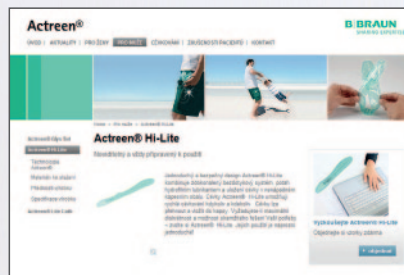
Actreen®

B|BRAUN
SHARING EXPERTISE

ÚVOD | AKTUALITY | PRO ŽENY | PRO MUŽE | ČÍKOVÁNÍ | ZKUŠENOSTI PACIENTŮ | KONTAKT

Home > Hi-Lite > Actreen® Hi-Lite

Actreen® Hi-Lite

Nesdílený a vždy připravený k použití

Actreen® Hi-Lite
Actreen® Hi-Lite

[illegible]

Actreen® Lite Cath

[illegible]

Vyzkoušejte Actreen® Hi-Lite
Objednejte si vzorky zdarma